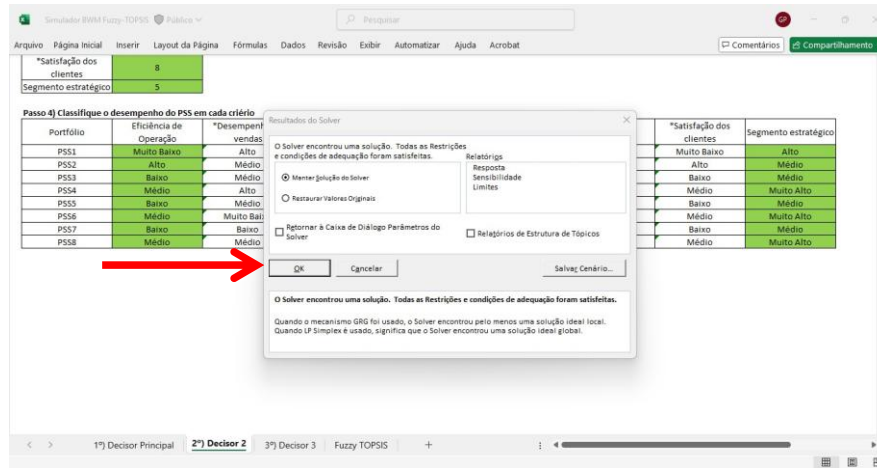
Simulador BWM Fuzzy-TOPSIS Público

Pesquisar

GP

Arquivo Página Inicial Inserir Layout da Página Fórmulas Dados Revisão Exibir Automatizar Ajuda Acrobat

Comentários Compartilhamento

| *Satisfação dos clientes | 8 |
|---|---|
| Segmento estratégico | 5 |

Passo 4) Classifique o desempenho do PSS em cada critério

| Portfólio | Eficiência de Operação | *Desempenho vendas |
|---|---|---|
| PSS1 | Muito Baixo | Alto |
| PSS2 | Alto | Médio |
| PSS3 | Baixo | Médio |
| PSS4 | Médio | Alto |
| PSS5 | Baixo | Médio |
| PSS6 | Médio | Muito Baixo |
| PSS7 | Baixo | Baixo |
| PSS8 | Médio | Médio |

| *Satisfação dos clientes | Segmento estratégico |
|---|---|
| Muito Baixo | Alto |
| Alto | Médio |
| Baixo | Médio |
| Médio | Muito Alto |
| Baixo | Médio |
| Médio | Muito Alto |
| Baixo | Médio |
| Médio | Muito Alto |

Resultados do Solver

O Solver encontrou uma solução. Todas as Restrições e condições de adequação foram satisfeitas.

Relatórios
Resposta
Sensibilidade
Limites

Manter Solução do Solver

Restaurar Valores Originais

Retornar à Caixa de Diálogo Parâmetros do Solver

Relatórios de Estrutura de Tópicos

OK Cancelar Salvar Cenário...

O Solver encontrou uma solução. Todas as Restrições e condições de adequação foram satisfeitas.

Quando o mecanismo GRG foi usado, o Solver encontrou pelo menos uma solução ideal local. Quando LP Simplex é usado, significa que o Solver encontrou uma solução ideal global.

1º) Decisor Principal 2º) Decisor 2 3º) Decisor 3 Fuzzy TOPSIS +